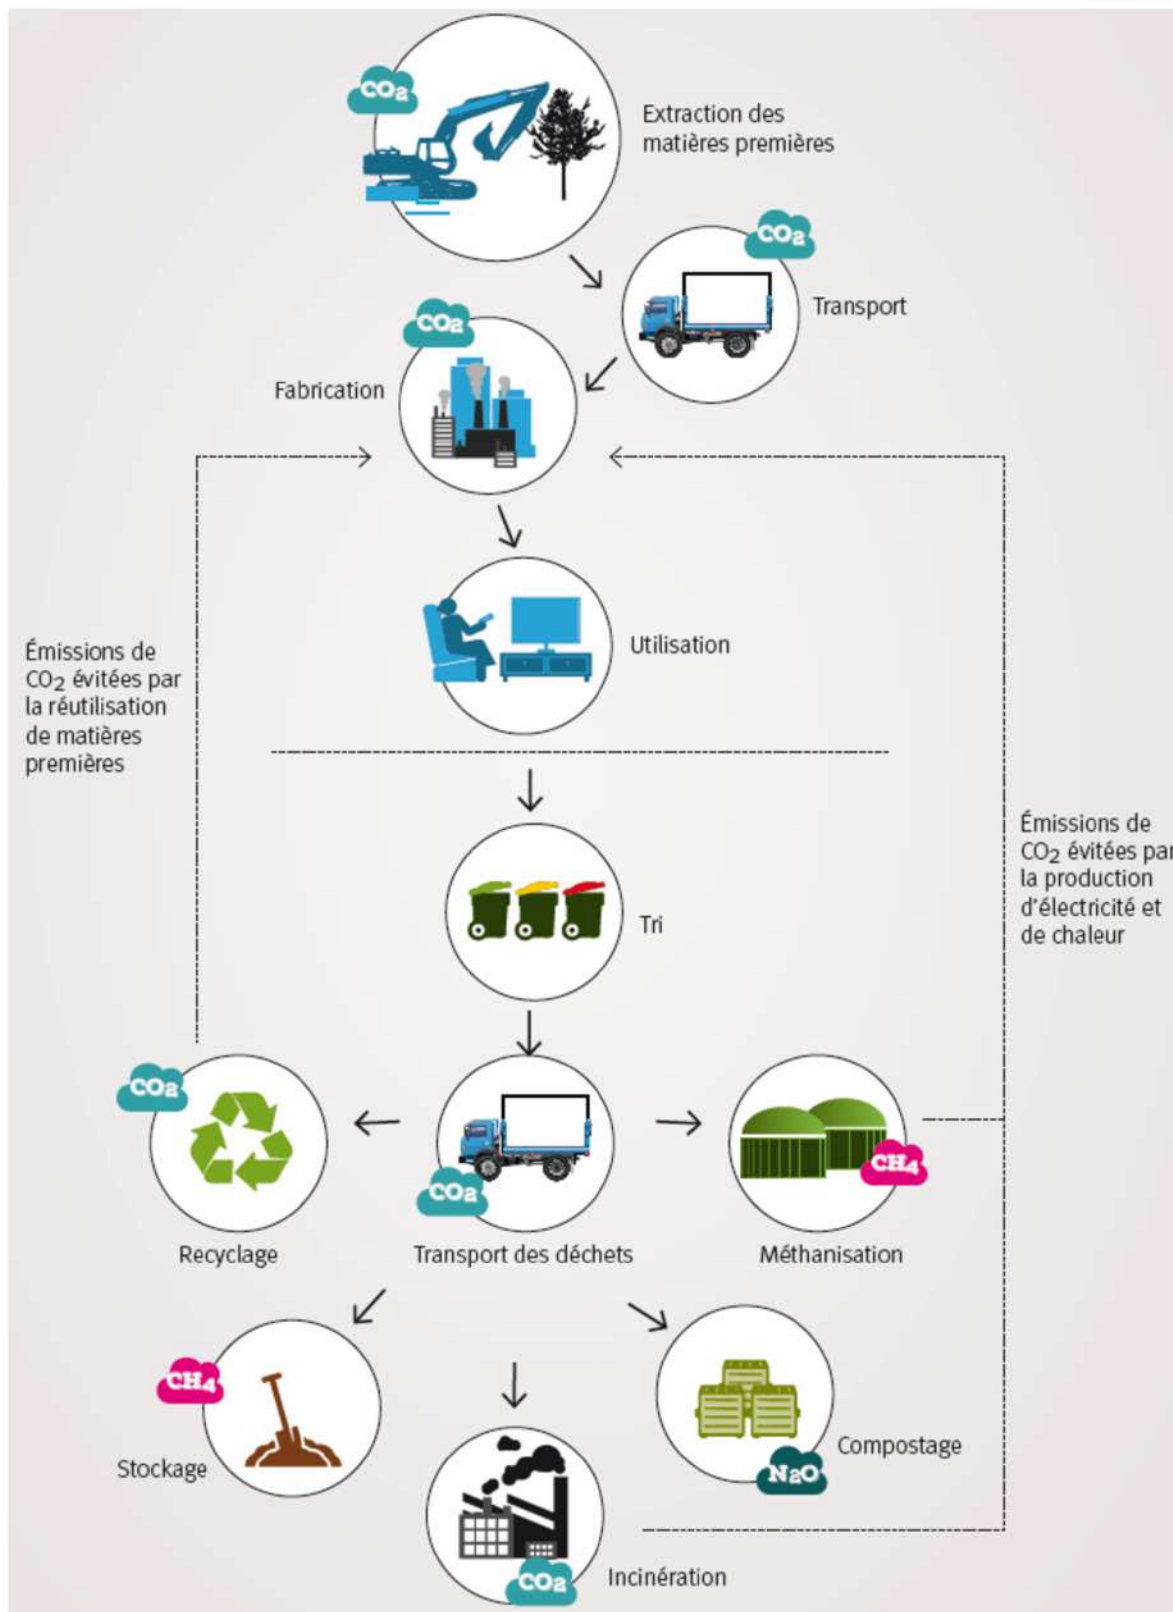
$CO_2$

Extraction des matières premières

$CO_2$

Transport

$CO_2$

Fabrication

Utilisation

Émissions de $CO_2$ évitées par la réutilisation de matières premières

Émissions de $CO_2$ évitées par la production d'électricité et de chaleur

Tri

$CO_2$

Recyclage

$CO_2$

Transport des déchets

$CH_4$

Méthanisation

$CH_4$

Stockage

$CO_2$

Incinération

$N_2O$

Compostage